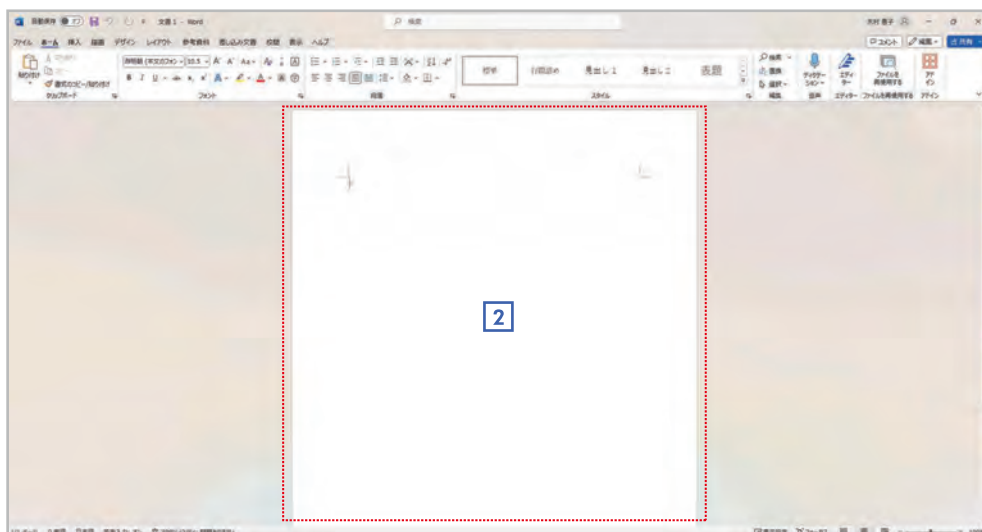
自動保存 オフ 文書1 - Word
検索
木村 恵子
ファイル ホーム 挿入 描画 デザイン レイアウト 参考資料 差し込み文書 校閲 表示 ヘルプ
コメント 編集 共有
貼り付け 切り取り コピー 書式のコピー/貼り付け
クリップボード
游明朝 (本文のフォン 10.5
フォント
段落
標準 行間詰め 見出し 1 見出し 2 表題
スタイル
検索 置換 選択
編集
ディクテーション
音声
エディター
エディター
ファイルを再使用する
ファイルを再使用する
アドイン
アドイン
2